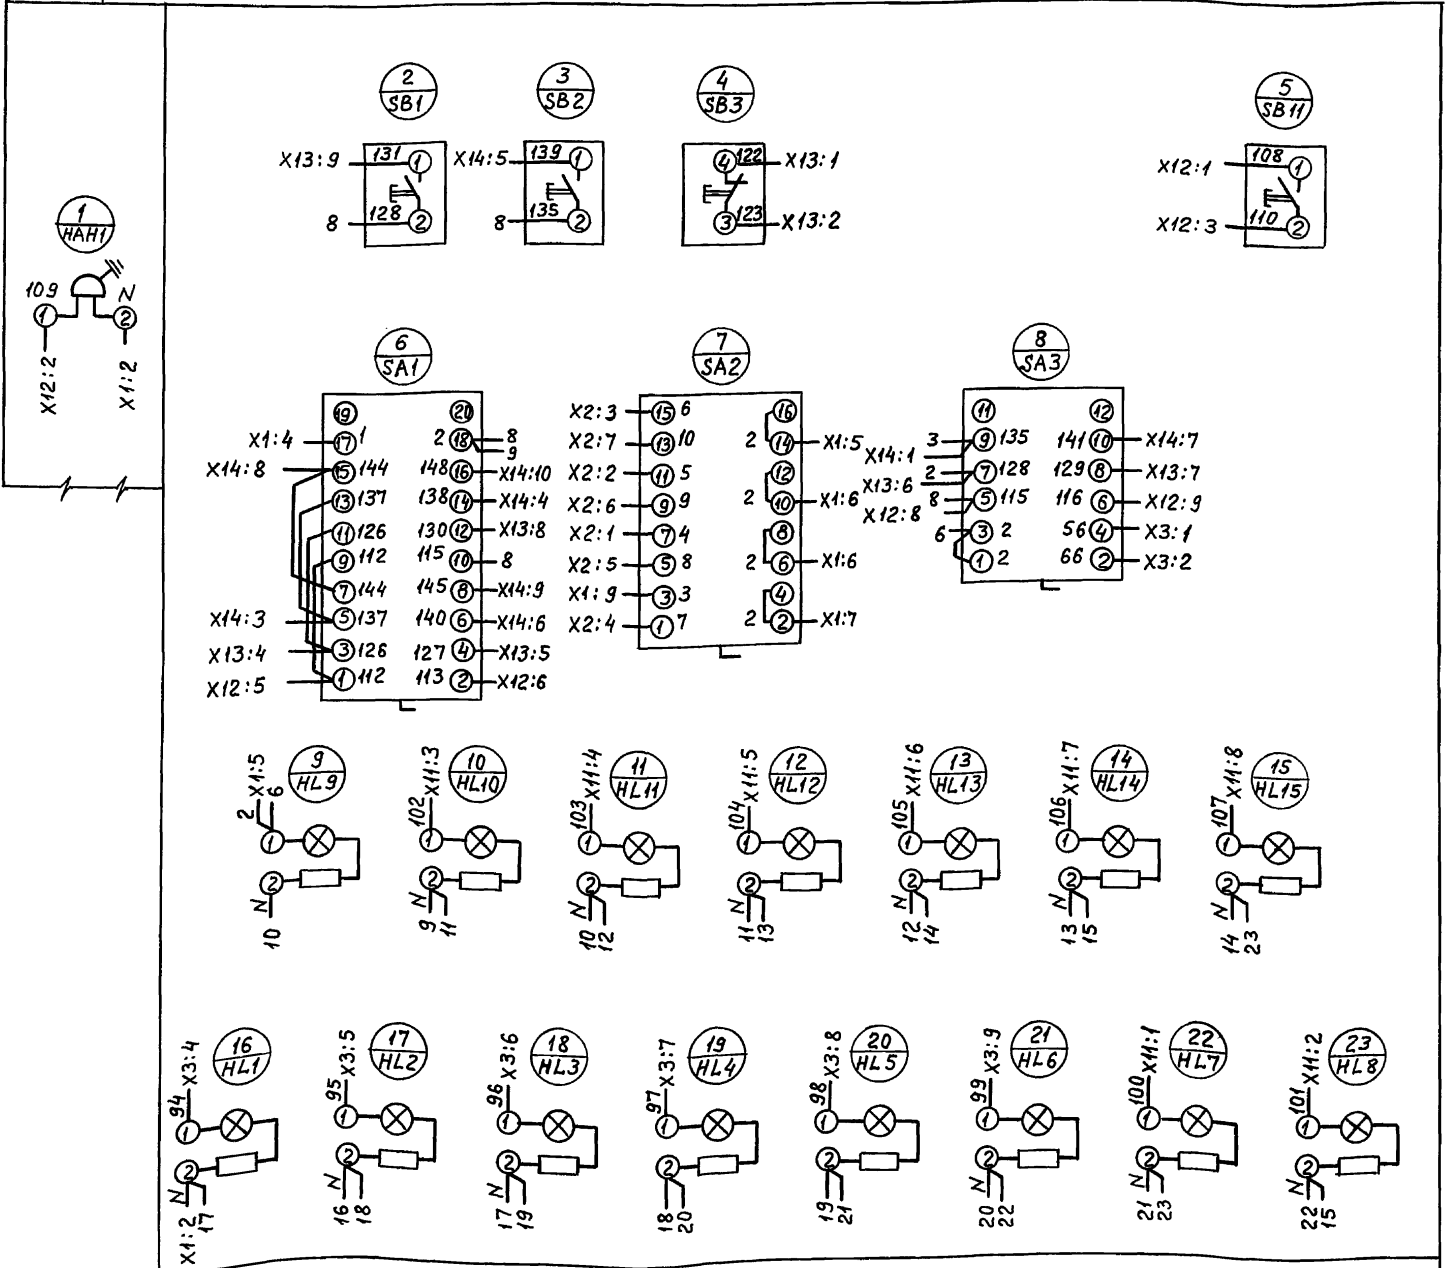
1
HAH1
109
N
1
2
X12:2
X1:2

2
SB1
X13:9
131
1
8
128
2

3
SB2
X14:5
139
1
8
135
2

4
SB3
4
122
X13:1
3
123
X13:2

5
SB11
X12:1
108
1
X12:3
110
2

6
SA1
19
20
X1:4
17
1
2
18
8
9
X14:8
15
144
148
16
X14:10
13
137
138
14
X14:4
11
126
130
12
X13:8
9
112
115
10
8
7
144
145
8
X14:9
X14:3
5
137
140
6
X14:6
X13:4
3
126
127
4
X13:5
X12:5
1
112
113
2
X12:6

7
SA2
X2:3
15
6
16
X2:7
13
10
2
14
X1:5
X2:2
11
5
12
X2:6
9
9
2
10
X1:6
X2:1
7
4
8
X2:5
5
8
2
6
X1:6
X1:9
3
3
4
X2:4
1
7
2
2
X1:7

8
SA3
11
12
X14:1
3
9
135
141
10
X14:7
X13:6
2
7
128
129
8
X13:7
X12:8
8
5
115
116
6
X12:9
6
3
2
56
4
X3:1
1
2
66
2
X3:2

9
HL9
2
X1:5
6
1
2
N
10

10
HL10
102
X11:3
1
2
N
9
11

11
HL11
103
X11:4
1
2
N
10
12

12
HL12
104
X11:5
1
2
N
11
13

13
HL13
105
X11:6
1
2
N
12
14

14
HL14
106
X11:7
1
2
N
13
15

15
HL15
107
X11:8
1
2
N
14
23

16
HL1
94
X3:4
1
2
N
X1:2
17

17
HL2
95
X3:5
1
2
N
16
18

18
HL3
96
X3:6
1
2
N
17
19

19
HL4
97
X3:7
1
2
18
20

20
HL5
98
X3:8
1
2
19
21

21
HL6
99
X3:9
1
2
N
20
22

22
HL7
100
X11:1
1
2
N
21
23

23
HL8
101
X11:2
1
2
N
22
15